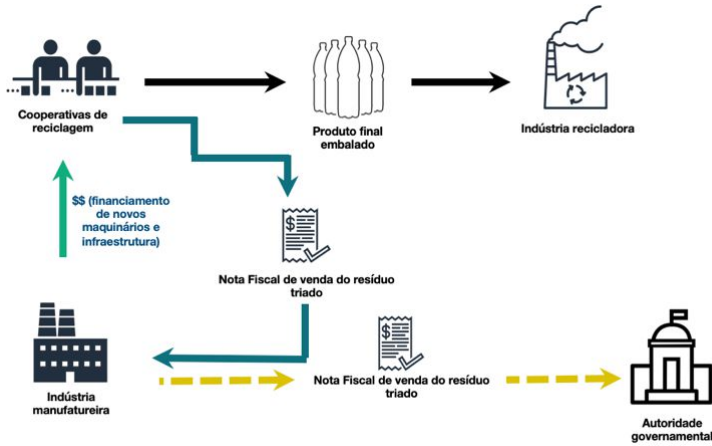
Cooperativas de reciclagem

Produto final embalado

Indústria recicladora

$$ (financiamento de novos maquinários e infraestrutura)

Nota Fiscal de venda do resíduo triado

Indústria manufatureira

Nota Fiscal de venda do resíduo triado

Autoridade governamental